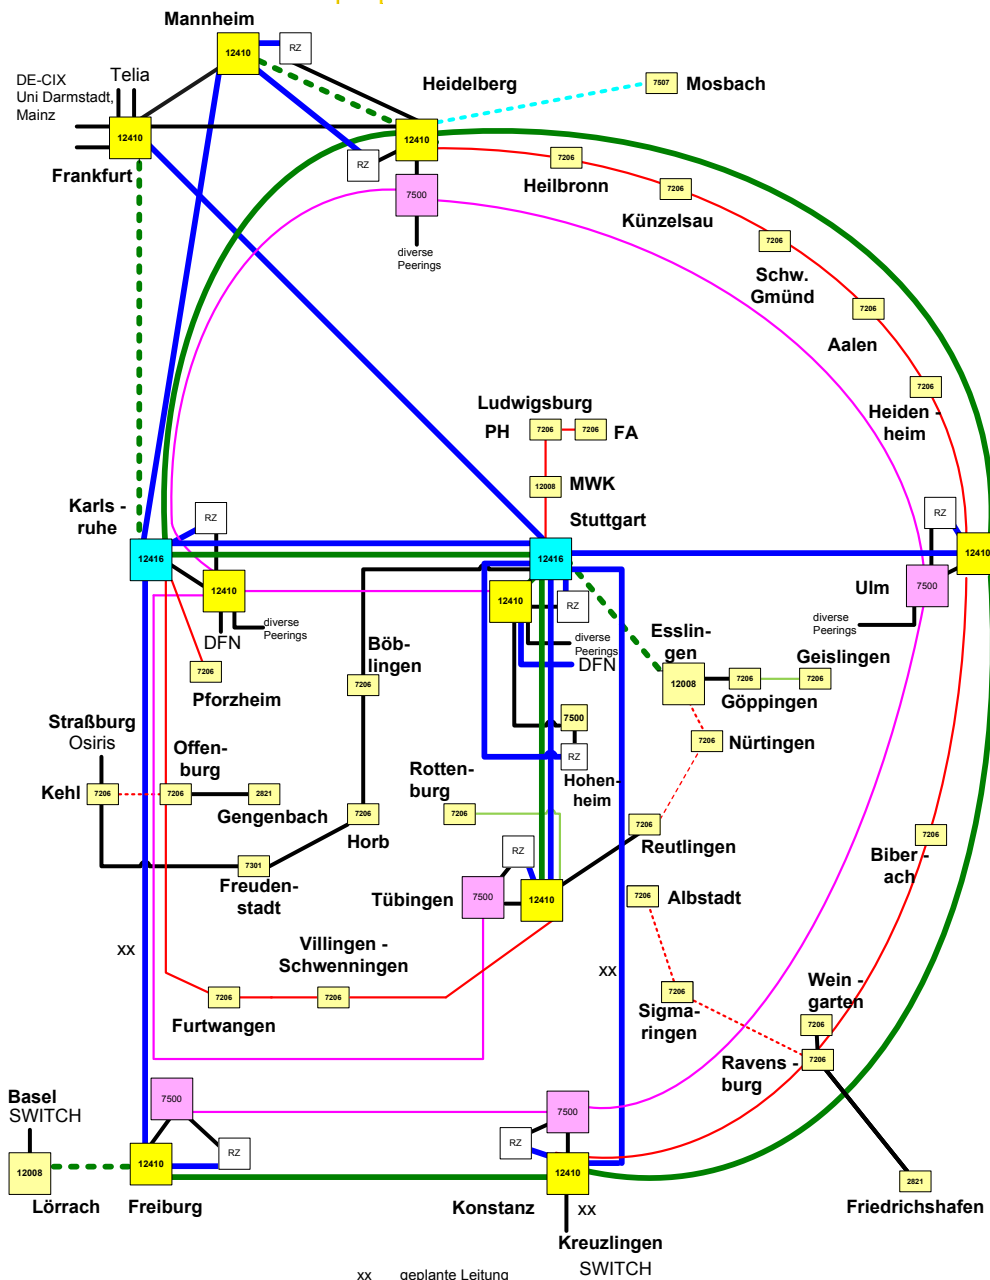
Mannheim
12410
RZ
DE-CIX Uni Darmstadt, Mainz
Telia
12410
Frankfurt
Heidelberg
12410
RZ
7507 Mosbach
7500
diverse Peerings
7206
Heilbronn
7206
Künzelsau
7206
Schw. Gmünd
7206
Aalen
7206
Heidenheim
Ludwigsburg
PH 7206 7206 FA
12008 MWK
Stuttgart
Karlsruhe
RZ
12416
12410
DFN
diverse Peerings
7206
Pforzheim
12416
12410
RZ
diverse Peerings
DFN
Böblingen
7206
Esslingen
12008
7206
7206
Geislingen
Göppingen
RZ
12410
Ulm
7500
diverse Peerings
7500
RZ
7206 Nürtingen
Hohenheim
Straßburg Osiris
Offenburg
Kehl 7206
7206
2821
Gengenbach
7206
Horb
Rottenburg
7206
7301
Freudenstadt
RZ
Tübingen
7500
12410
7206
Reutlingen
7206
Albstadt
7206
Biberach
xx
Villingen - Schwenningen
xx
7206
7206
Furtwangen
7206
Sigmaringen
Weingarten
7206
7206
Ravensburg
Basel SWITCH
7500
RZ
12008
12410
Lörrach
Freiburg
7500
RZ
12410
2821
Konstanz
xx
Kreuzlingen SWITCH
Friedrichshafen
xx geplante Leitung